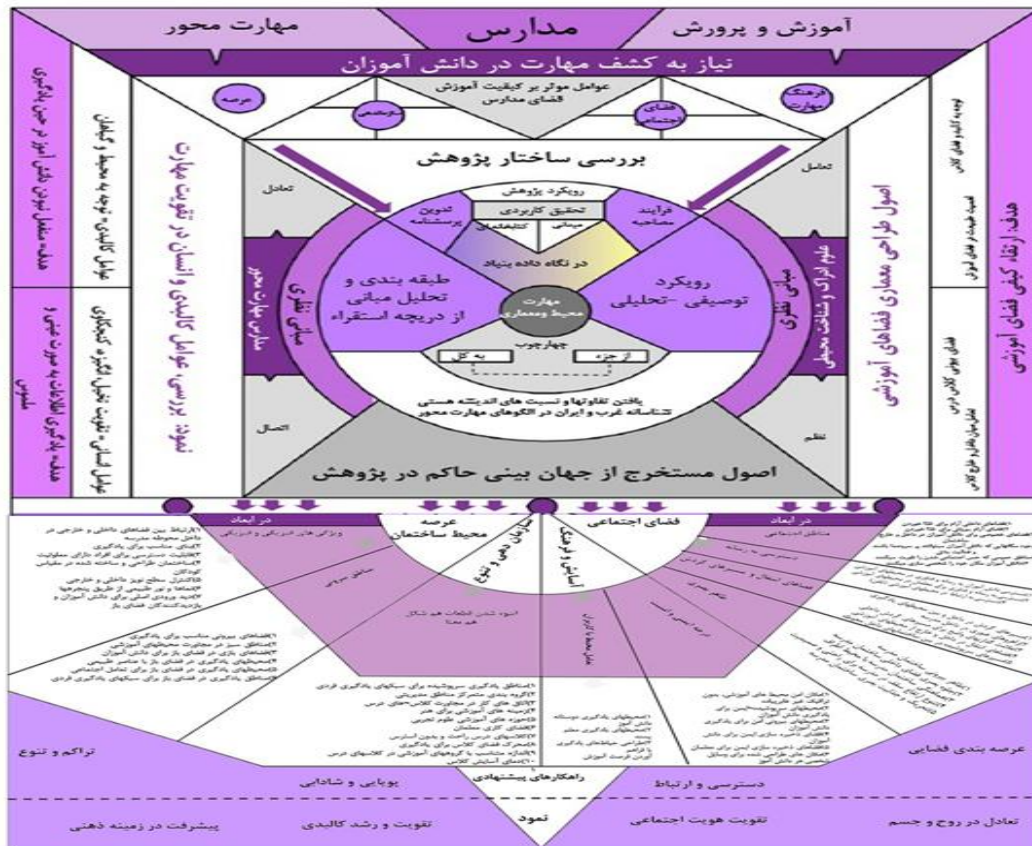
مهارت محور

مدارس

آموزش و پرورش

نیاز به کشف مهارت در دانش آموزان

عوامل موثر بر کیفیت آموزش فضای مدارس

عرصه

فرهنگ مهارت

فضای اجتماعی

بررسی ساختار پژوهش

رویکرد پژوهش

تحقیق کاربردی

تدوین پرسشنامه

فرایند مصاحبه

کتابخانه ای

میدانی

در نگاه داده بنیاد

طبقه بندی و تحلیل مبانی از دریچه استقراء

رویکرد توصیفی -تحلیلی

مهارت محیط ومعماری

چهارچوب

به کل

از جزء

یافتن تفاوتها و نسبت های اندیشه هستی شناسانه غرب و ایران در الگوهای مهارت محور

مبانی نظری

مبانی نظری

علوم ادراک و شناخت محیطی

تعادل

تعامل

اتصال

نظم

اصول مستخرج از جهان بینی حاکم در پژوهش

اصول طراحی معماری فضاهای آموزشی

هدف: ارتقاء کیفی فضای آموزشی

نمود: بررسی عوامل کالبدی و انسانی در تقویت مهارت

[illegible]

عرصه محیط ساختمان

فضای اجتماعی

در ابعاد

در ابعاد

ویژگی های فیزیکی و فیزیولوژی

اساس ادراکی و فرهنگی

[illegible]

تراکم و تنوع

عرصه بندی فضایی

پویایی و شادابی

راهکارهای پیشنهادی

دسترسی و ارتباط

نمود

پیشرفت در زمینه ذهنی

تقویت و رشد کالبدی

تقویت هویت اجتماعی

تعادل در روح و جسم